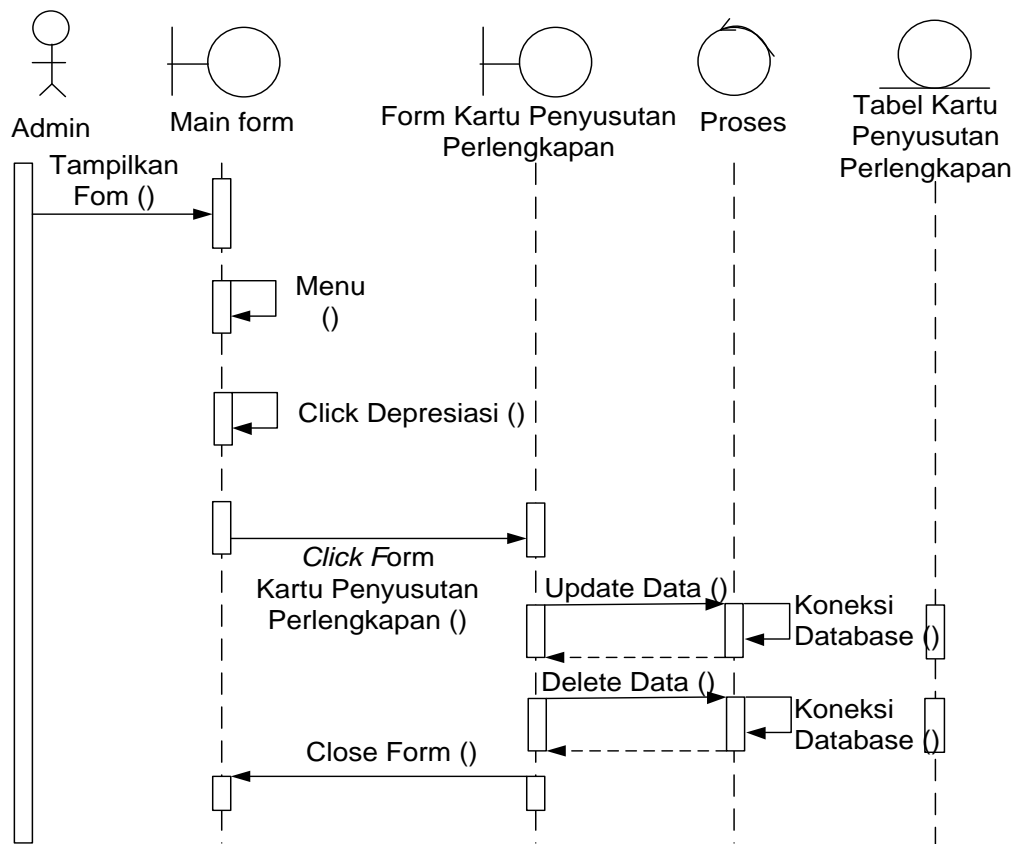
Admin

Main form

Form Kartu Penyusutan Perlengkapan

Proses

Tabel Kartu Penyusutan Perlengkapan

Tampilkan Fom ()

Menu ()

Click Depresiasi ()

Click Form Kartu Penyusutan Perlengkapan ()

Update Data ()

Koneksi Database ()

Delete Data ()

Koneksi Database ()

Close Form ()